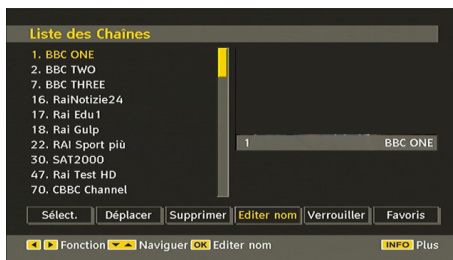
Liste des Chaînes

1. BBC ONE
2. BBC TWO
7. BBC THREE
16. RaiNotizie24
17. Rai Edu1
18. Rai Gulp
22. RAI Sport più
30. SAT2000
47. Rai Test HD
70. CBBC Channel

1 BBC ONE

Sélect. Déplacer Supprimer Editer nom Verrouiller Favoris

Fonction Naviguer OK Editer nom INFO Plus